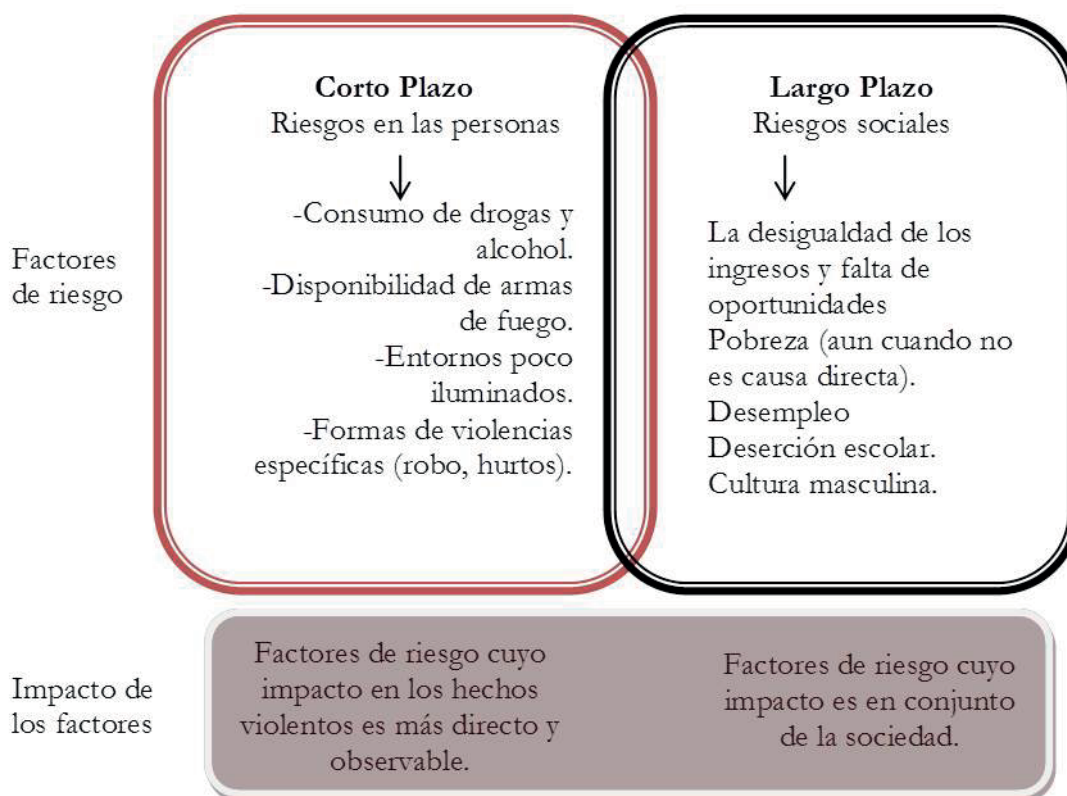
Factores de riesgo

**Corto Plazo**
Riesgos en las personas
↓
-Consumo de drogas y alcohol.
-Disponibilidad de armas de fuego.
-Entornos poco iluminados.
-Formas de violencias específicas (robo, hurtos).

**Largo Plazo**
Riesgos sociales
↓
La desigualdad de los ingresos y falta de oportunidades
Pobreza (aun cuando no es causa directa).
Desempleo
Deserción escolar.
Cultura masculina.

Impacto de los factores

Factores de riesgo cuyo impacto en los hechos violentos es más directo y observable.

Factores de riesgo cuyo impacto es en conjunto de la sociedad.